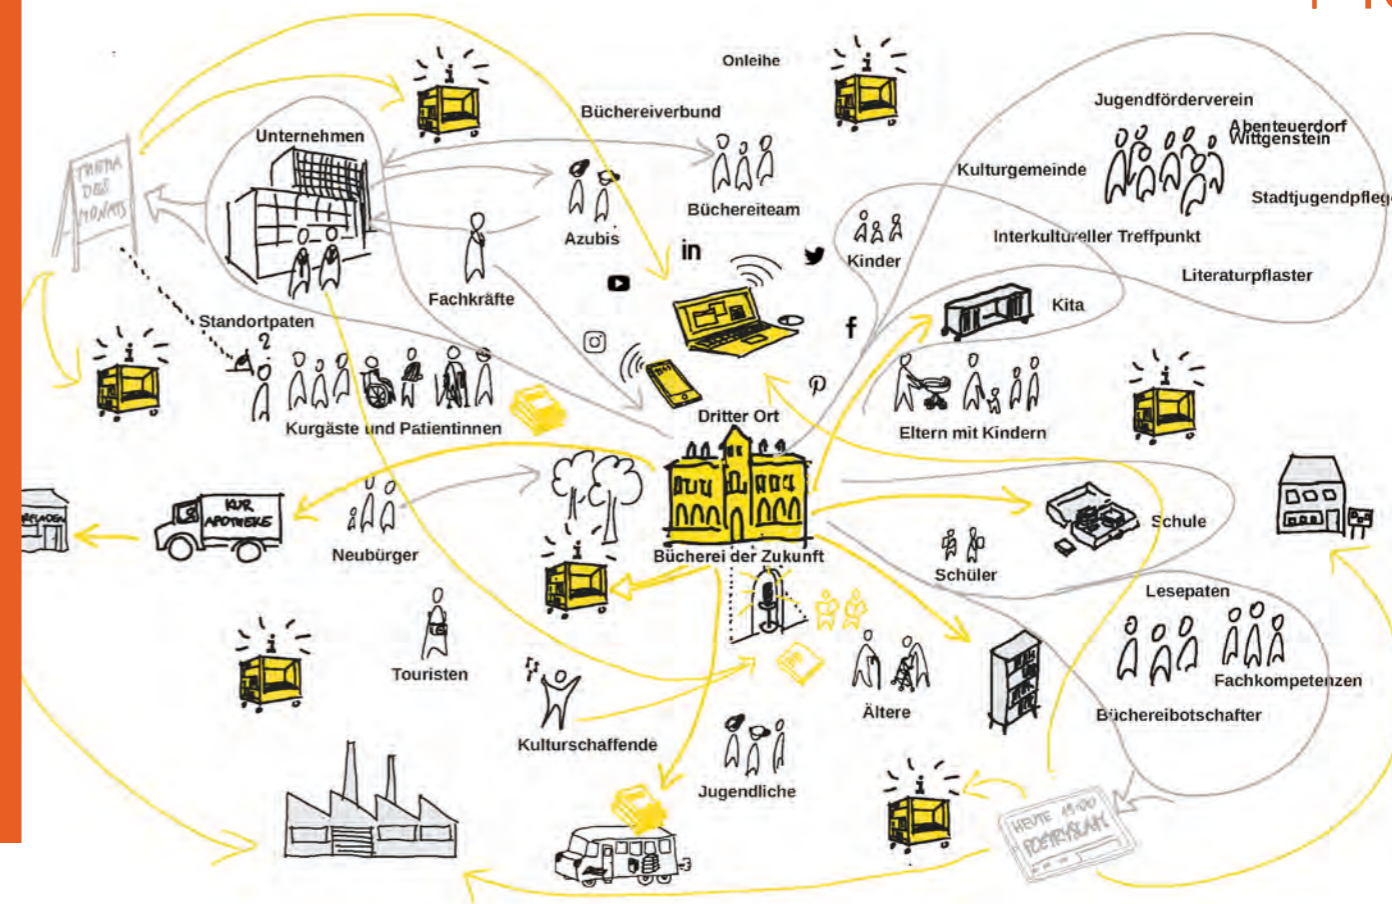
Onleihe

Büchereiverbund

Unternehmen

THEMA DES MONATS

Büchereiteam

Azubis

Jugendförderverein

Abenteuerdorf Wittgenstein

Kulturgemeinde

Stadtjugendpfleg

Interkultureller Treffpunkt

Kinder

Literaturpflaster

Fachkräfte

Standortpaten

Kita

Kurgäste und Patientinnen

Dritter Ort

Eltern mit Kindern

KUR APOTHEKE

Neubürger

Bücherei der Zukunft

Schule

Schüler

Lesepaten

Touristen

Fachkompetenzen

Kulturschaffende

Ältere

Büchereibotschafter

Jugendliche

HEUTE 19:00 POETRYSLAM